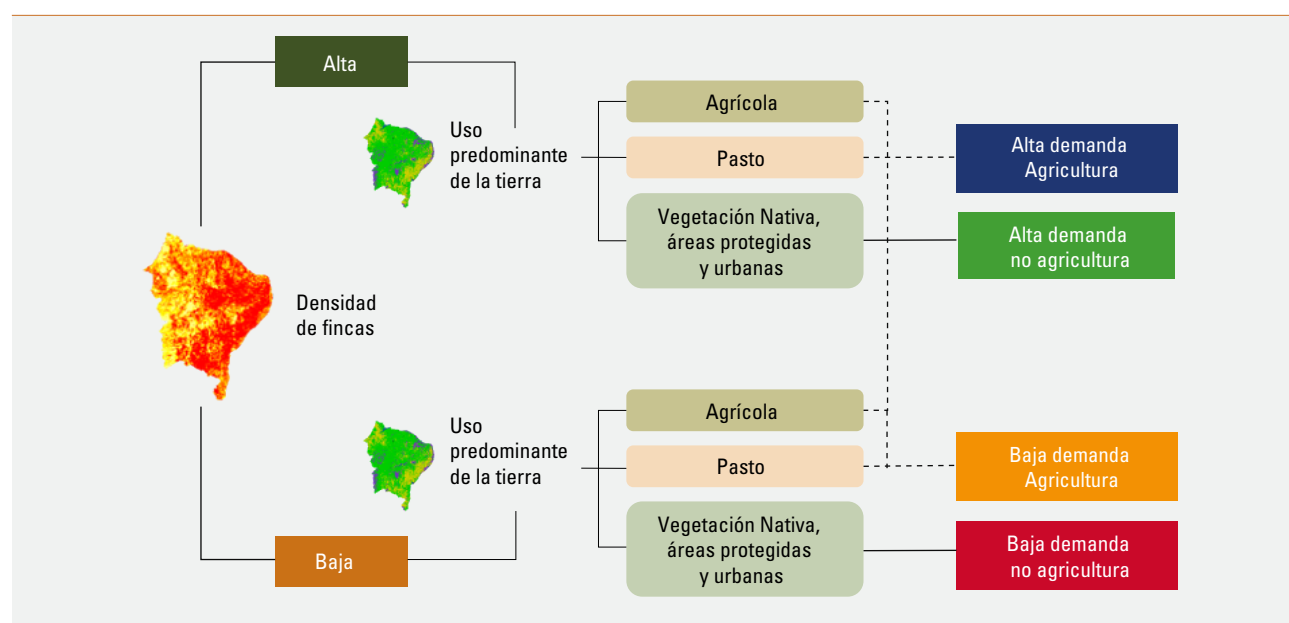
Alta

Uso predominante de la tierra

Agrícola

Pasto

Vegetación Nativa, áreas protegidas y urbanas

Alta demanda Agricultura

Alta demanda no agricultura

Densidad de fincas

Uso predominante de la tierra

Agrícola

Pasto

Vegetación Nativa, áreas protegidas y urbanas

Baja demanda Agricultura

Baja demanda no agricultura

Baja